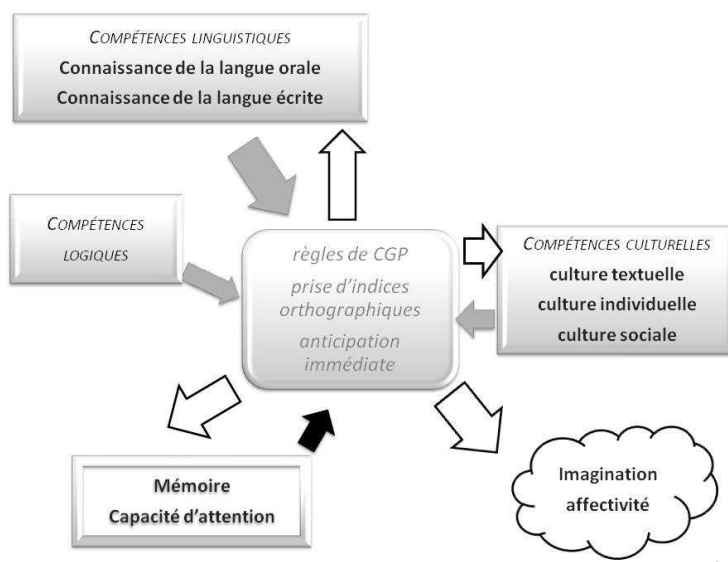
COMPÉTENCES LINGUISTIQUES
Connaissance de la langue orale
Connaissance de la langue écrite

COMPÉTENCES LOGIQUES

règles de CGP
prise d'indices orthographiques
anticipation immédiate

COMPÉTENCES CULTURELLES
culture textuelle
culture individuelle
culture sociale

Mémoire
Capacité d'attention

Imagination
affectivité